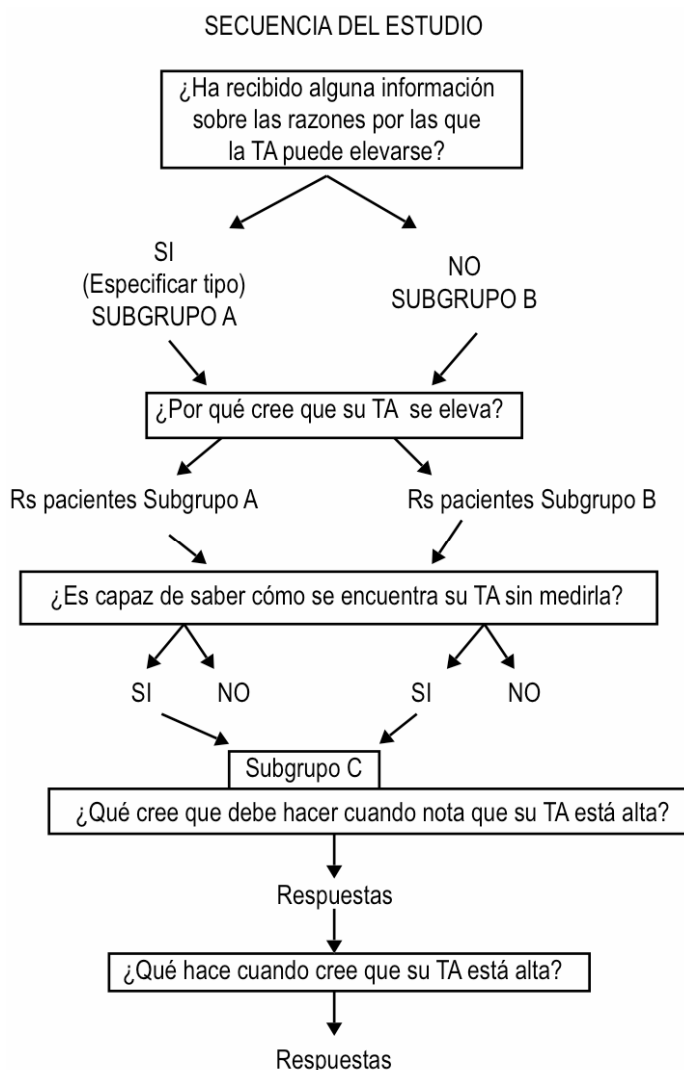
SECUENCIA DEL ESTUDIO

¿Ha recibido alguna información sobre las razones por las que la TA puede elevarse?

SI
(Especificar tipo)
SUBGRUPO A

NO
SUBGRUPO B

¿Por qué cree que su TA se eleva?

Rs pacientes Subgrupo A

Rs pacientes Subgrupo B

¿Es capaz de saber cómo se encuentra su TA sin medirla?

SI

NO

SI

NO

Subgrupo C

¿Qué cree que debe hacer cuando nota que su TA está alta?

Respuestas

¿Qué hace cuando cree que su TA está alta?

Respuestas